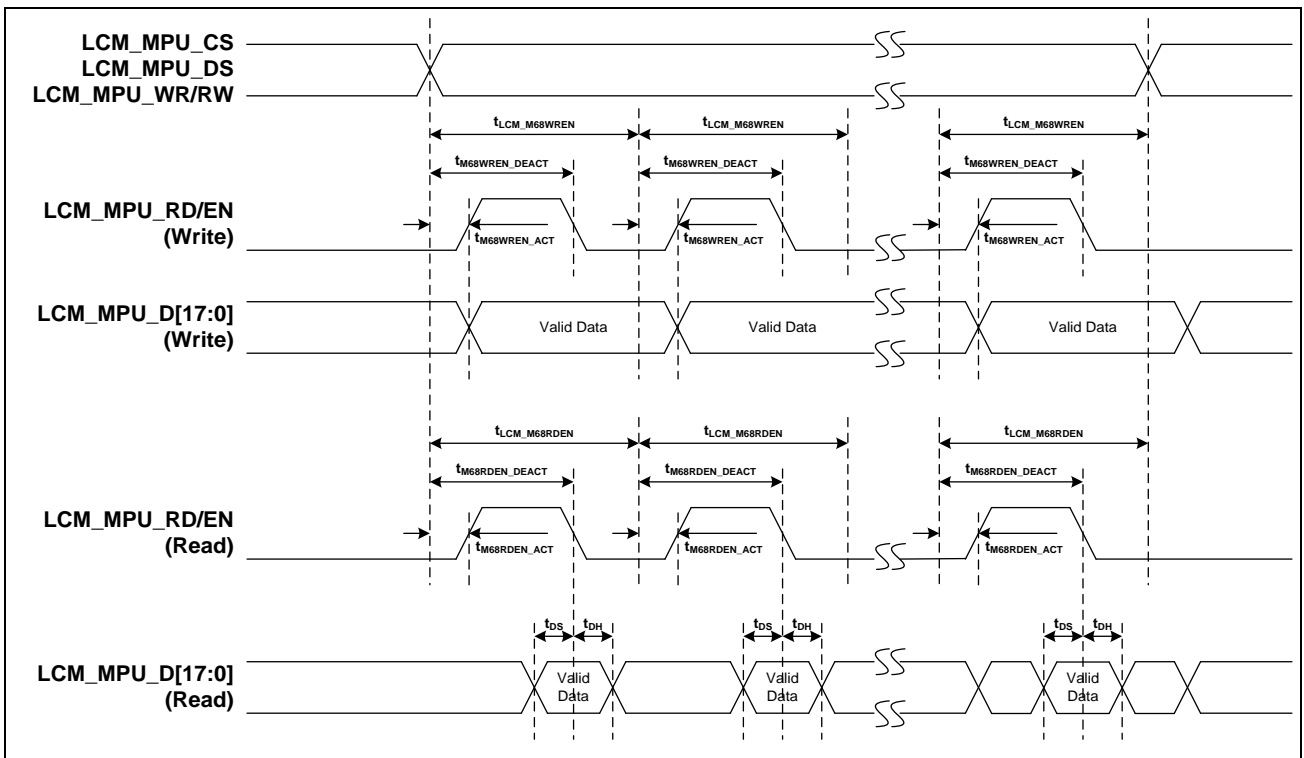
LCM_MPU_CS
LCM_MPU_DS
LCM_MPU_WR/RW

$t_{LCM\_M68WREN}$ $t_{LCM\_M68WREN}$ $t_{LCM\_M68WREN}$

$t_{M68WREN\_DEACT}$ $t_{M68WREN\_DEACT}$ $t_{M68WREN\_DEACT}$

LCM_MPU_RD/EN
(Write)

$t_{M68WREN\_ACT}$ $t_{M68WREN\_ACT}$ $t_{M68WREN\_ACT}$

LCM_MPU_D[17:0]
(Write)

Valid Data Valid Data Valid Data

$t_{LCM\_M68RDEN}$ $t_{LCM\_M68RDEN}$ $t_{LCM\_M68RDEN}$

$t_{M68RDEN\_DEACT}$ $t_{M68RDEN\_DEACT}$ $t_{M68RDEN\_DEACT}$

LCM_MPU_RD/EN
(Read)

$t_{M68RDEN\_ACT}$ $t_{M68RDEN\_ACT}$ $t_{M68RDEN\_ACT}$

$t_{DS}$ $t_{DH}$ $t_{DS}$ $t_{DH}$ $t_{DS}$ $t_{DH}$

LCM_MPU_D[17:0]
(Read)

Valid Data Valid Data Valid Data